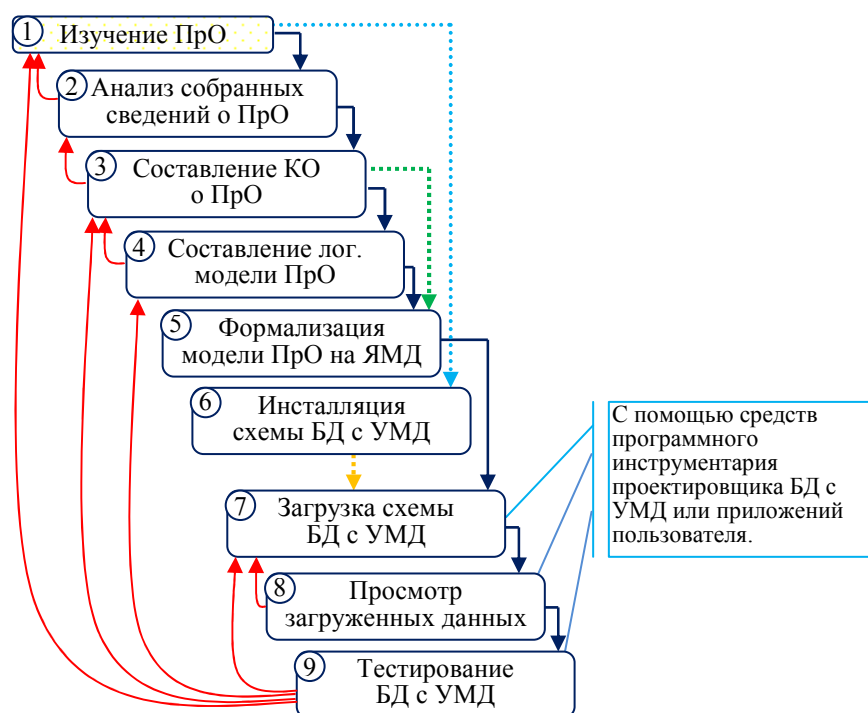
1 Изучение ПрО

2 Анализ собранных сведений о ПрО

3 Составление КО о ПрО

4 Составление лог. модели ПрО

5 Формализация модели ПрО на ЯМД

6 Инсталляция схемы БД с УМД

7 Загрузка схемы БД с УМД

8 Просмотр загруженных данных

9 Тестирование БД с УМД

С помощью средств программного инструментария проектировщика БД с УМД или приложений пользователя.